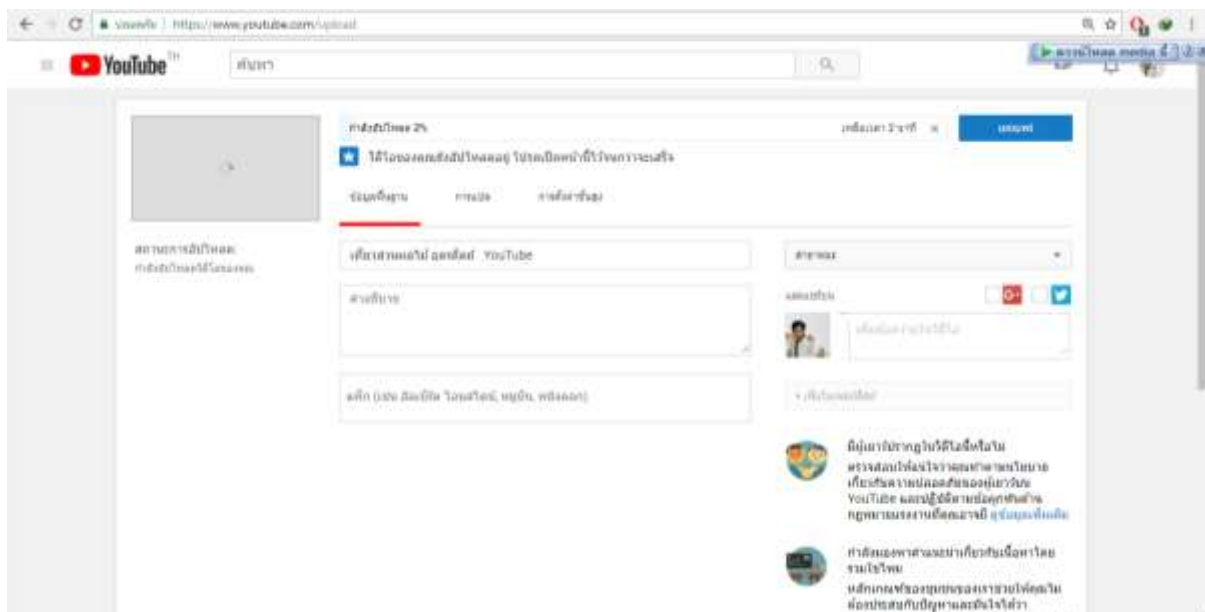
https://www.youtube.com/upload

YouTube TH

ค้นหา

กำลังอัปโหลด 2%

เหลือเวลา 3 นาที ×

เผยแพร่

ได้โปรดอย่าปิดหน้านี้ไว้จนกว่าจะเสร็จ

ข้อมูลพื้นฐาน การแปล การตั้งค่าขั้นสูง

สถานะการอัปโหลด:
กำลังอัปโหลดวิดีโอของคุณ

เที่ยวสาดดอกไม้ ออกอีเวนต์ YouTube

คำอธิบาย

แท็ก (เช่น อัลเบิร์ต ไอน์สไตน์, หมูบิน, หลังตลก)

สาธารณะ

แสดงข้อความ

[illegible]

+ เพิ่มในเพลย์ลิสต์

มีผู้เยาว์ปรากฏในวิดีโอนี้หรือไม่
ตรวจสอบว่าวิดีโอเป็นไปตามนโยบายเกี่ยวกับความปลอดภัยของผู้เยาว์ใน YouTube และปฏิบัติตามข้อกฎหมายด้านกฎหมายแรงงานที่คุณอาจมี ดูข้อมูลเพิ่มเติม

คำติชมจากสาธารณะเกี่ยวกับเนื้อหาโดยรวมไม่ไหม
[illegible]